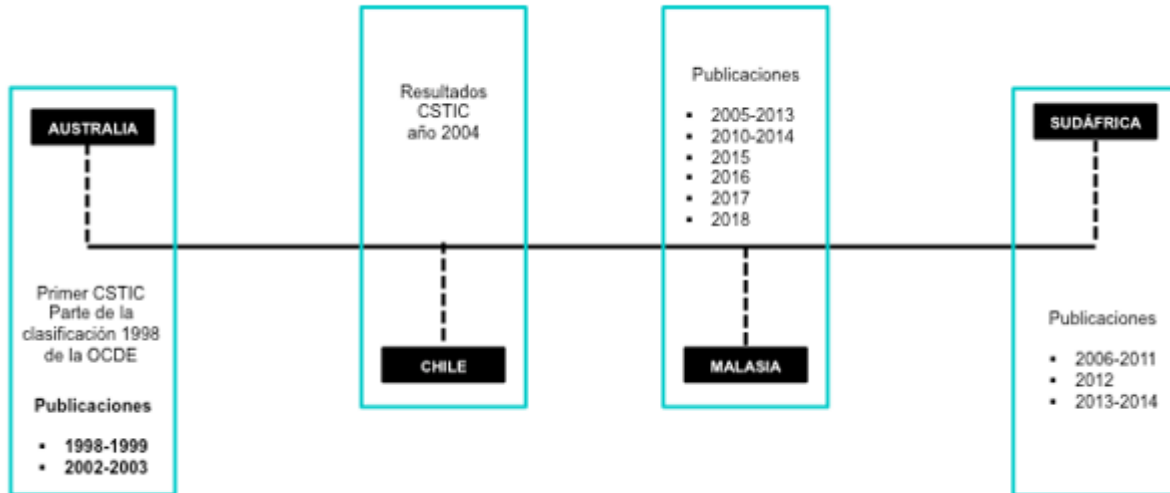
AUSTRALIA

Primer CSTIC Parte de la clasificación 1998 de la OCDE

Publicaciones

- 1998-1999
- 2002-2003

Resultados CSTIC año 2004

CHILE

Publicaciones

- 2005-2013
- 2010-2014
- 2015
- 2016
- 2017
- 2018

MALASIA

SUDÁFRICA

Publicaciones

- 2006-2011
- 2012
- 2013-2014